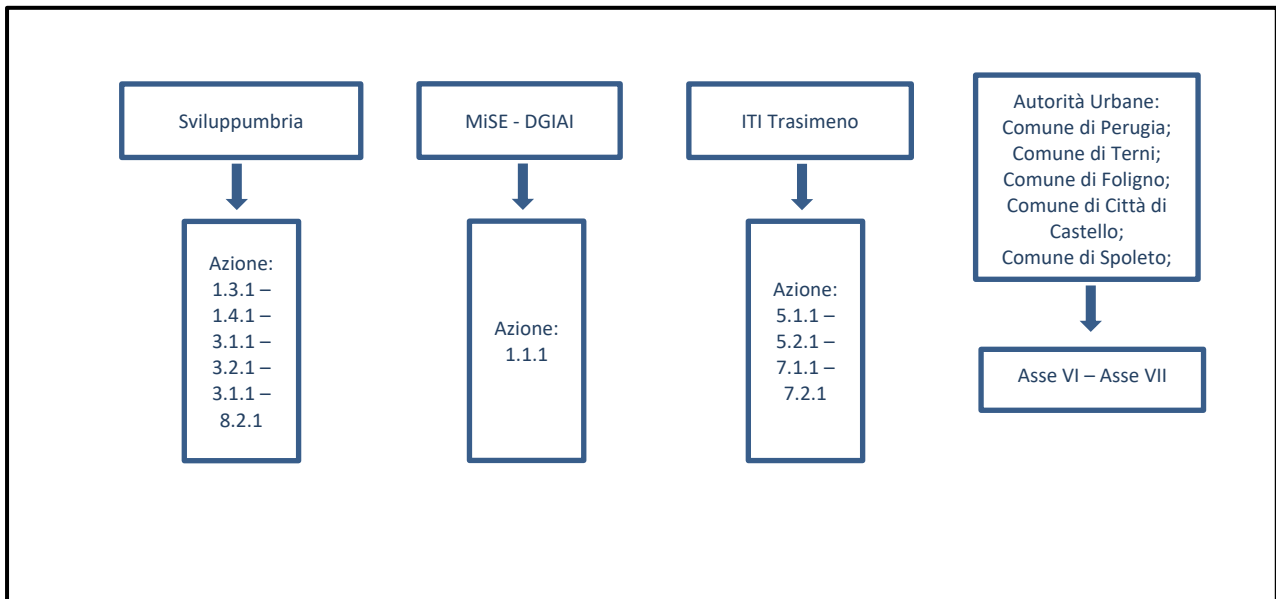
Sviluppumbria

Azione:
1.3.1 –
1.4.1 –
3.1.1 –
3.2.1 –
3.1.1 –
8.2.1

MiSE - DGIAI

Azione:
1.1.1

ITI Trasimeno

Azione:
5.1.1 –
5.2.1 –
7.1.1 –
7.2.1

Autorità Urbane:
Comune di Perugia;
Comune di Terni;
Comune di Foligno;
Comune di Città di Castello;
Comune di Spoleto;

Asse VI – Asse VII